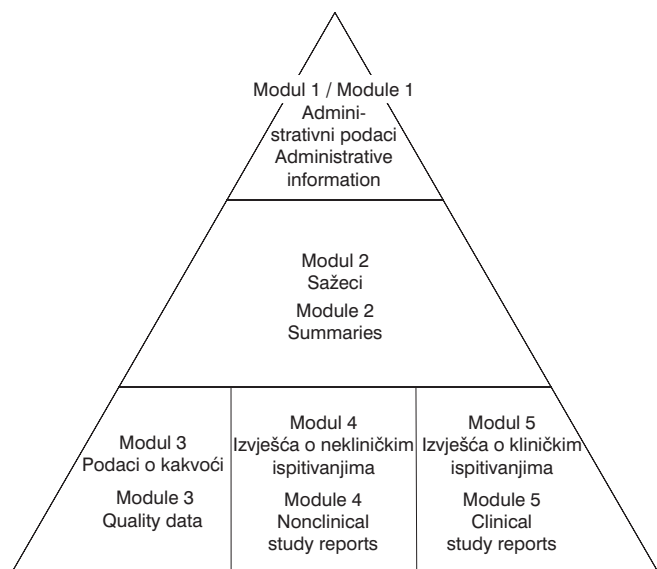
Modul 1 / Module 1
Administrativni podaci
Administrative information

Modul 2
Sažeci
Module 2
Summaries

Modul 3
Podaci o kakvoći
Module 3
Quality data

Modul 4
Izvješća o nekliničkim ispitivanjima
Module 4
Nonclinical study reports

Modul 5
Izvješća o kliničkim ispitivanjima
Module 5
Clinical study reports